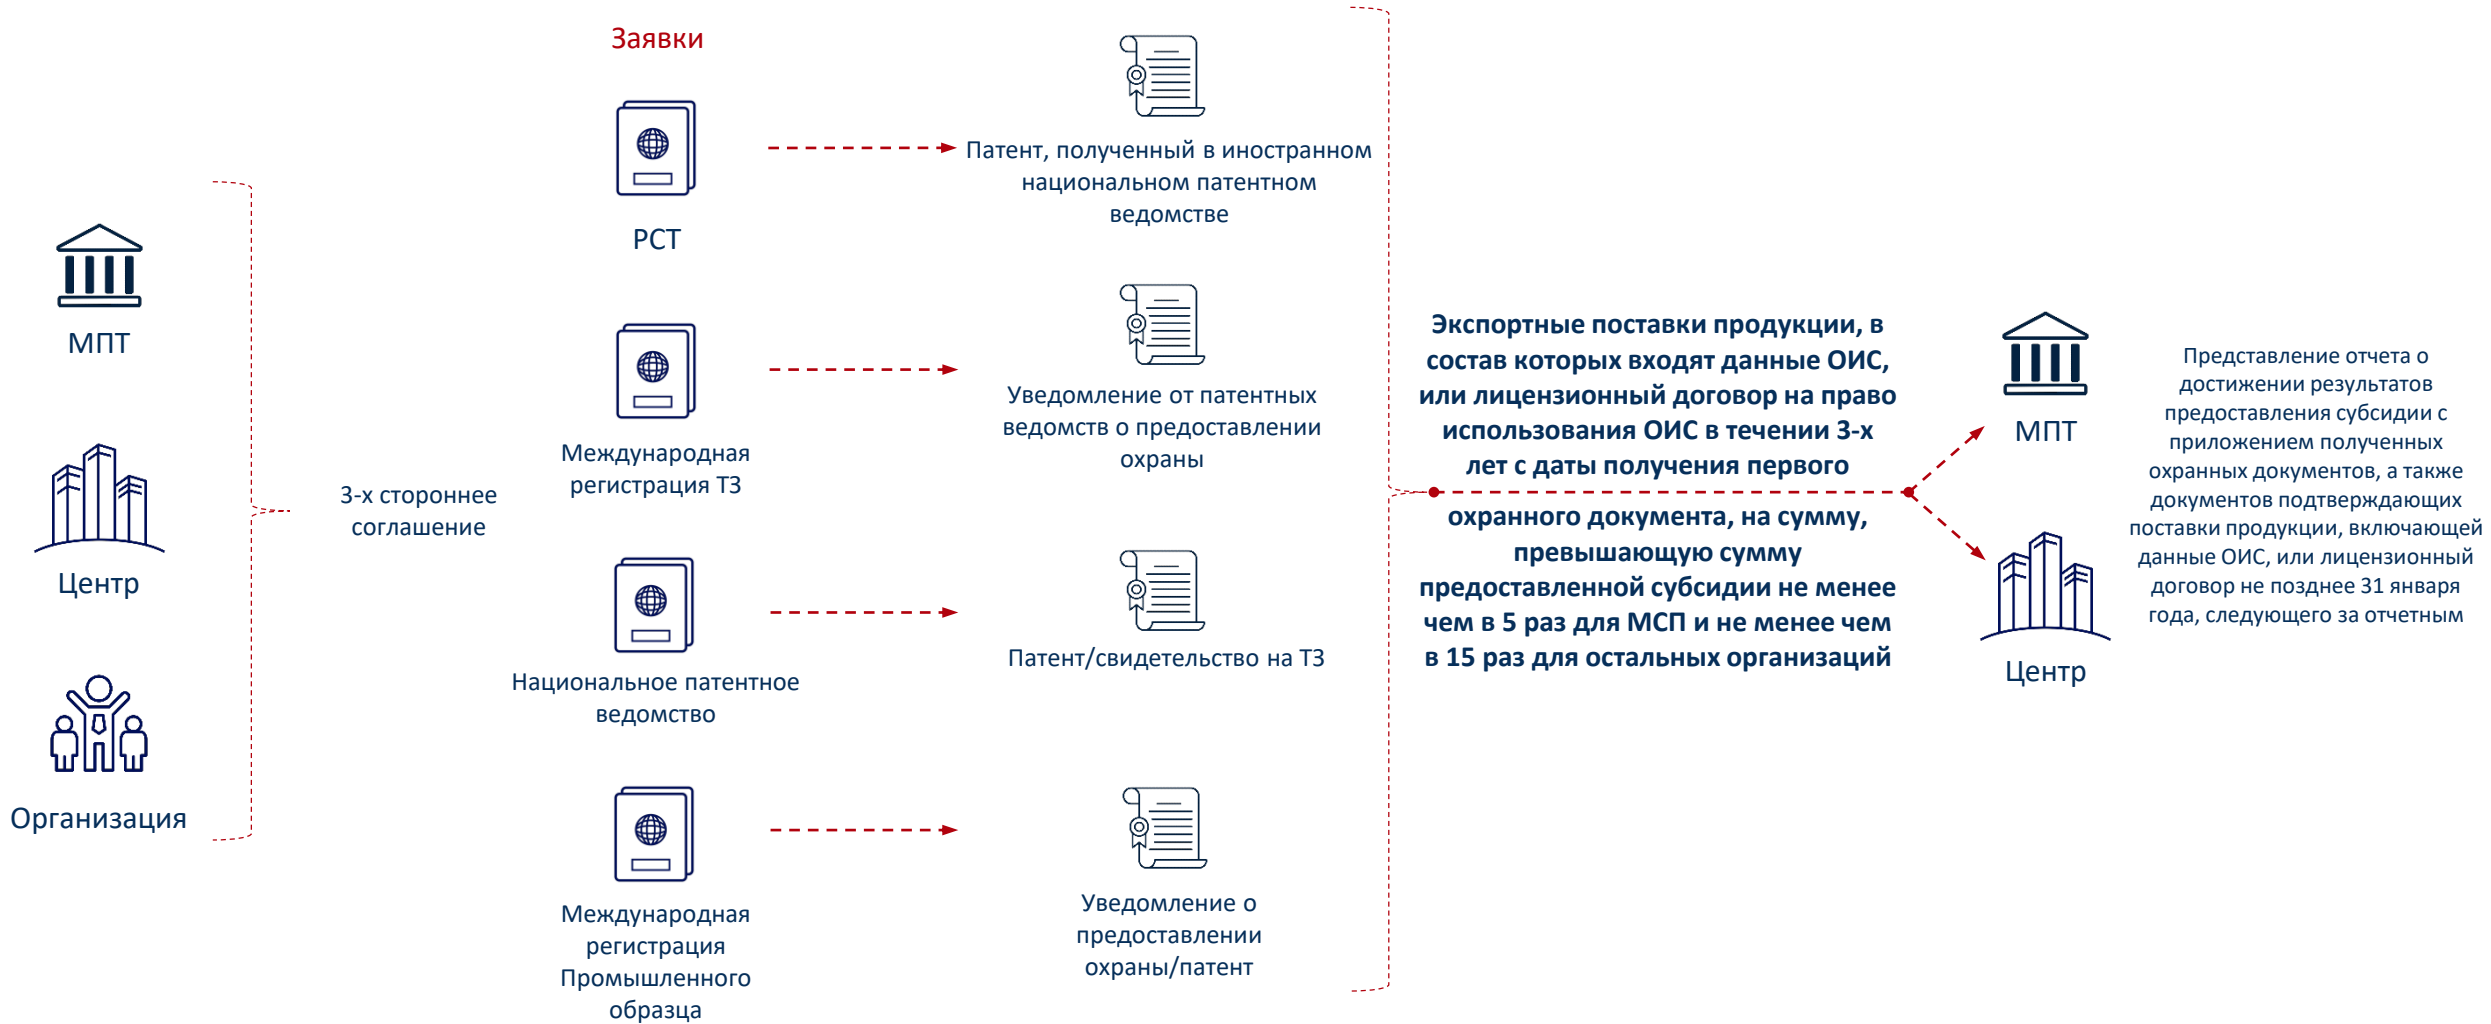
Заявки

МПТ

Центр

Организация

3-х стороннее соглашение

РСТ

Патент, полученный в иностранном национальном патентном ведомстве

Международная регистрация ТЗ

Уведомление от патентных ведомств о предоставлении охраны

Национальное патентное ведомство

Патент/свидетельство на ТЗ

Международная регистрация Промышленного образца

Уведомление о предоставлении охраны/патент

Экспортные поставки продукции, в состав которых входят данные ОИС, или лицензионный договор на право использования ОИС в течении 3-х лет с даты получения первого охранного документа, на сумму, превышающую сумму предоставленной субсидии не менее чем в 5 раз для МСП и не менее чем в 15 раз для остальных организаций

МПТ

Центр

Представление отчета о достижении результатов предоставления субсидии с приложением полученных охранных документов, а также документов подтверждающих поставки продукции, включающей данные ОИС, или лицензионный договор не позднее 31 января года, следующего за отчетным